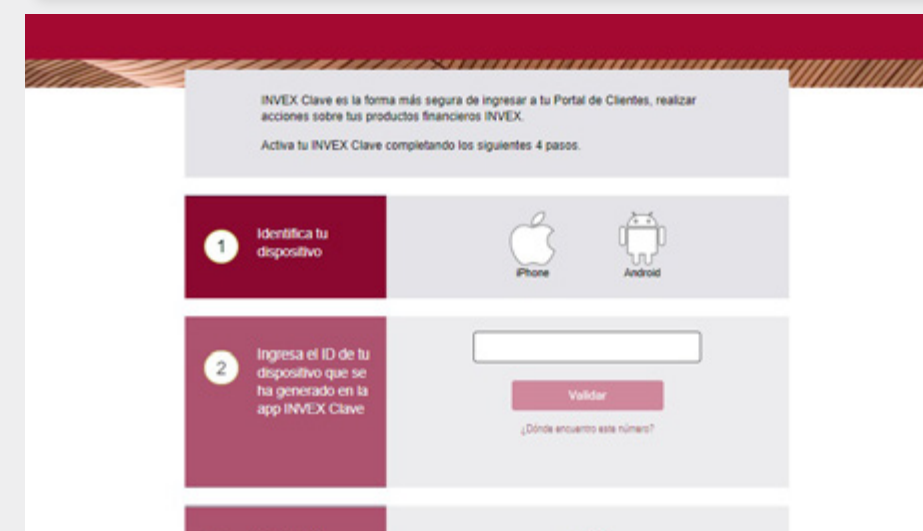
INVEX Clave es la forma más segura de ingresar a tu Portal de Clientes, realizar acciones sobre tus productos financieros INVEX.

Activa tu INVEX Clave completando los siguientes 4 pasos.

1 Identifica tu dispositivo

iPhone

Android

2 Ingresa el ID de tu dispositivo que se ha generado en la app INVEX Clave

Validar

¿Dónde encuentro este número?